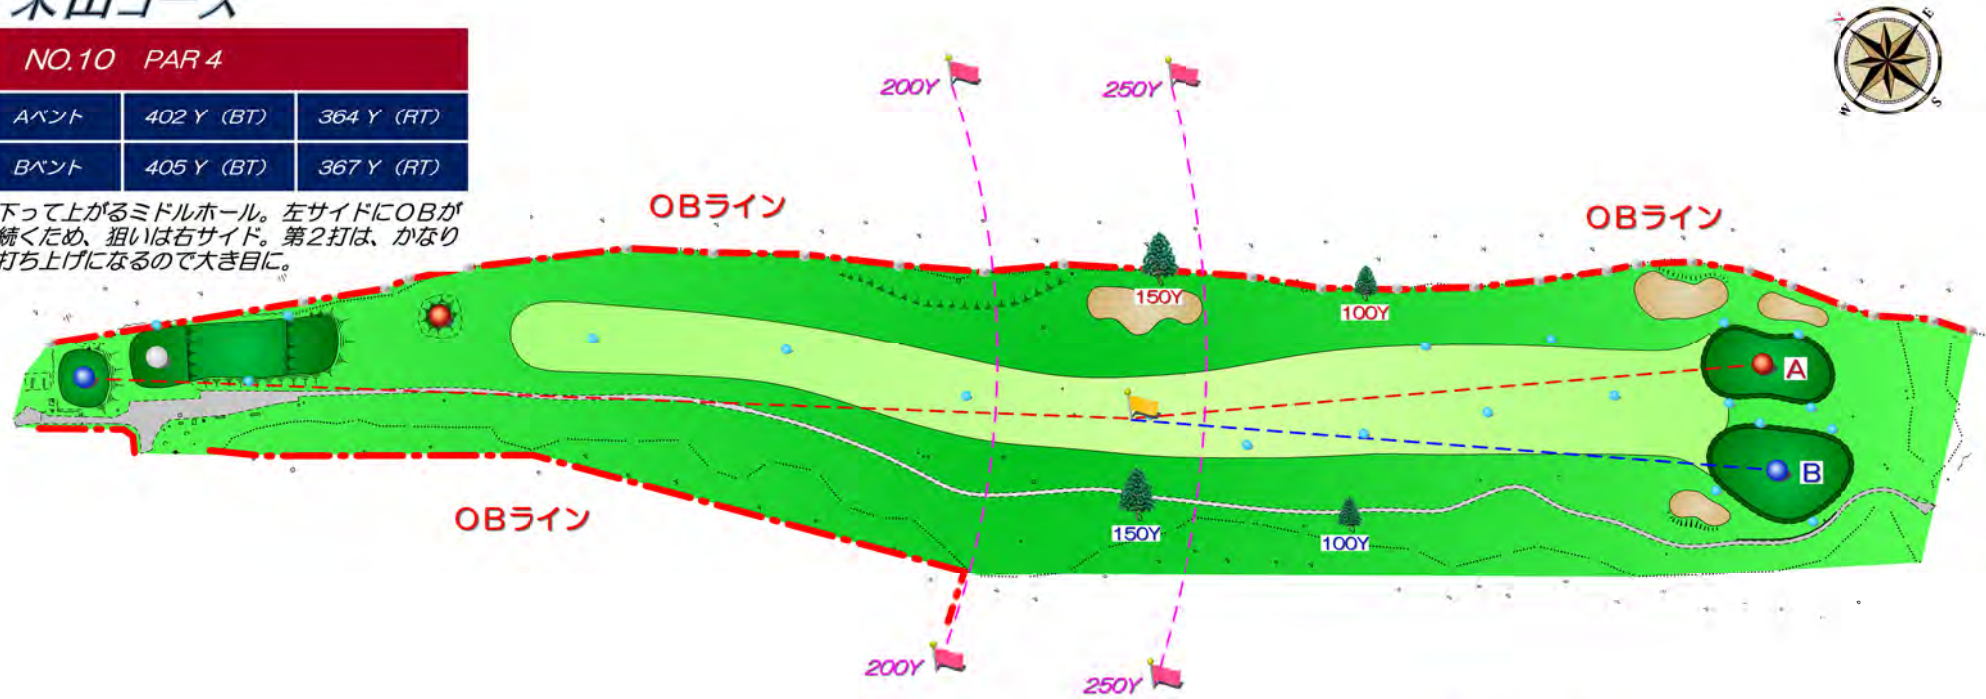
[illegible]

NO.10 PAR 4

| Aベント | 402 Y (BT) | 364 Y (RT) |
|---|---|---|
| Bベント | 405 Y (BT) | 367 Y (RT) |

下って上がるミドルホール。左サイドにOBが続くため、狙いは右サイド。第2打は、かなり打ち上げになるので大きめに。

OBライン

OBライン

OBライン

200Y

250Y

150Y

100Y

150Y

100Y

A

B

200Y

250Y

N E S W